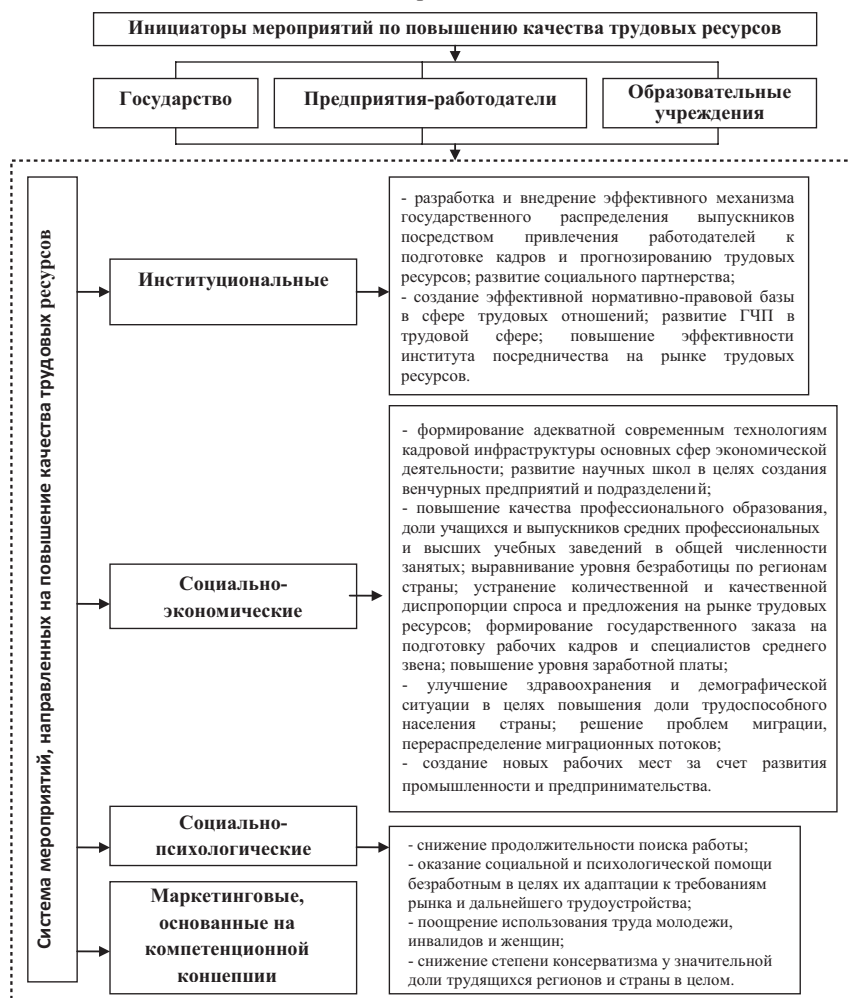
Инициаторы мероприятий по повышению качества трудовых ресурсов

Государство

Предприятия-работодатели

Образовательные учреждения

Система мероприятий, направленных на повышение качества трудовых ресурсов

Институциональные

- разработка и внедрение эффективного механизма государственного распределения выпускников посредством привлечения работодателей к подготовке кадров и прогнозированию трудовых ресурсов; развитие социального партнерства;
- создание эффективной нормативно-правовой базы в сфере трудовых отношений; развитие ГЧП в трудовой сфере; повышение эффективности института посредничества на рынке трудовых ресурсов.

Социально-экономические

- формирование адекватной современным технологиям кадровой инфраструктуры основных сфер экономической деятельности; развитие научных школ в целях создания венчурных предприятий и подразделений;
- повышение качества профессионального образования, доли учащихся и выпускников средних профессиональных и высших учебных заведений в общей численности занятых; выравнивание уровня безработицы по регионам страны; устранение количественной и качественной диспропорции спроса и предложения на рынке трудовых ресурсов; формирование государственного заказа на подготовку рабочих кадров и специалистов среднего звена; повышение уровня заработной платы;
- улучшение здравоохранения и демографической ситуации в целях повышения доли трудоспособного населения страны; решение проблем миграции, перераспределение миграционных потоков;
- создание новых рабочих мест за счет развития промышленности и предпринимательства.

Социально-психологические

- снижение продолжительности поиска работы;
- оказание социальной и психологической помощи безработным в целях их адаптации к требованиям рынка и дальнейшего трудоустройства;
- поощрение использования труда молодежи, инвалидов и женщин;
- снижение степени консерватизма у значительной доли трудящихся регионов и страны в целом.

Маркетинговые, основанные на компетенционной концепции